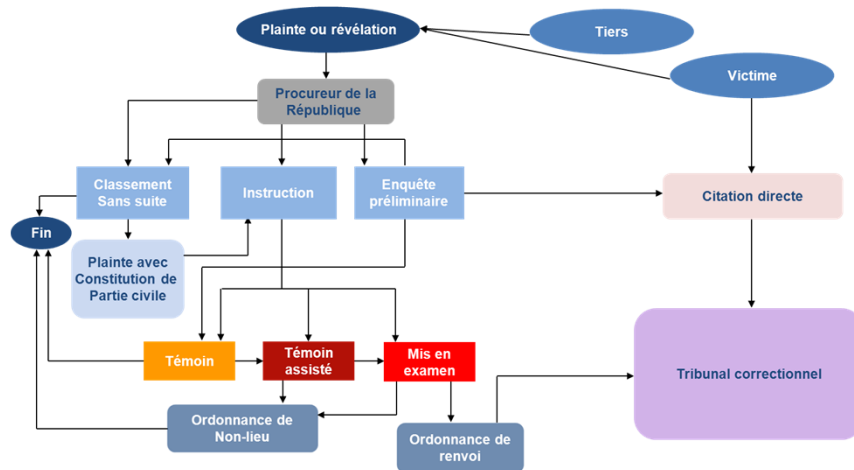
Plainte ou révélation

Tiers

Victime

Procureur de la République

Classement Sans suite

Instruction

Enquête préliminaire

Citation directe

Fin

Plainte avec Constitution de Partie civile

Témoin

Témoin assisté

Mis en examen

Tribunal correctionnel

Ordonnance de Non-lieu

Ordonnance de renvoi